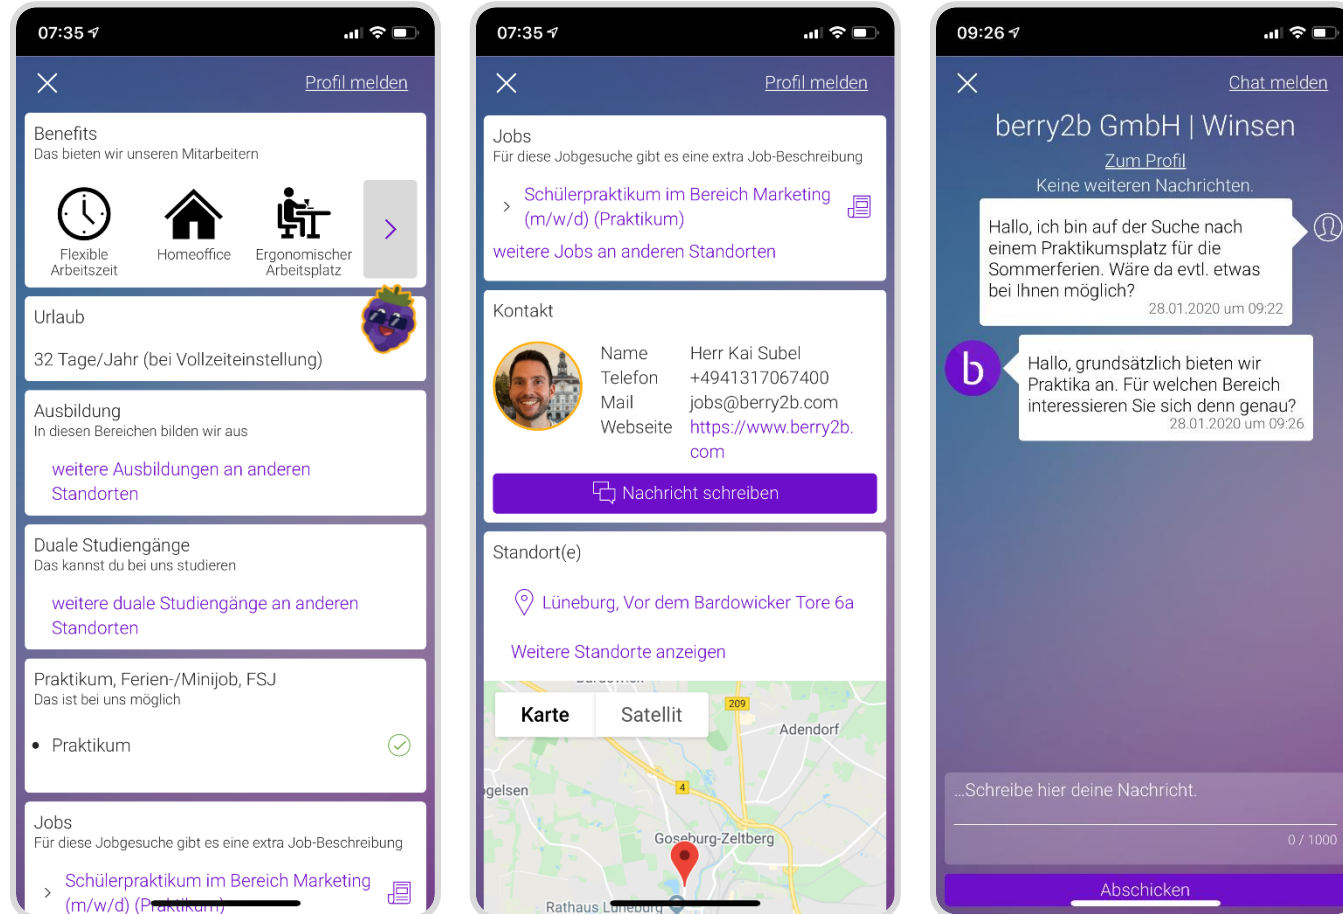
07:35

Profil melden

Benefits
Das bieten wir unseren Mitarbeitern

Flexible Arbeitszeit
Homeoffice
Ergonomischer Arbeitsplatz

Urlaub
32 Tage/Jahr (bei Vollzeiteinstellung)

Ausbildung
In diesen Bereichen bilden wir aus
weitere Ausbildungen an anderen Standorten

Duale Studiengänge
Das kannst du bei uns studieren
weitere duale Studiengänge an anderen Standorten

Praktikum, Ferien-/Minijob, FSJ
Das ist bei uns möglich
Praktikum

Jobs
Für diese Jobgesuche gibt es eine extra Job-Beschreibung
Schülerpraktikum im Bereich Marketing (m/w/d) (Praktikum)

07:35

Profil melden

Jobs
Für diese Jobgesuche gibt es eine extra Job-Beschreibung
Schülerpraktikum im Bereich Marketing (m/w/d) (Praktikum)
weitere Jobs an anderen Standorten

Kontakt
| Name | Herr Kai Subel |
|---|---|
| Telefon | +4941317067400 |
| Mail | jobs@berry2b.com |
| Webseite | https://www.berry2b.com |

Nachricht schreiben

Standort(e)
Lüneburg, Vor dem Bardowicker Tore 6a
Weitere Standorte anzeigen

Karte
Satellit
209
Adendorf
4
gelsen
Goseburg-Zeltberg
Rathaus Lüneburg

09:26

Chat melden

berry2b GmbH | Winsen
Zum Profil
Keine weiteren Nachrichten.

Hallo, ich bin auf der Suche nach einem Praktikumsplatz für die Sommerferien. Wäre da evtl. etwas bei Ihnen möglich?
28.01.2020 um 09:22

b
Hallo, grundsätzlich bieten wir Praktika an. Für welchen Bereich interessieren Sie sich denn genau?
28.01.2020 um 09:26

...Schreibe hier deine Nachricht.
0 / 1000
Abschicken